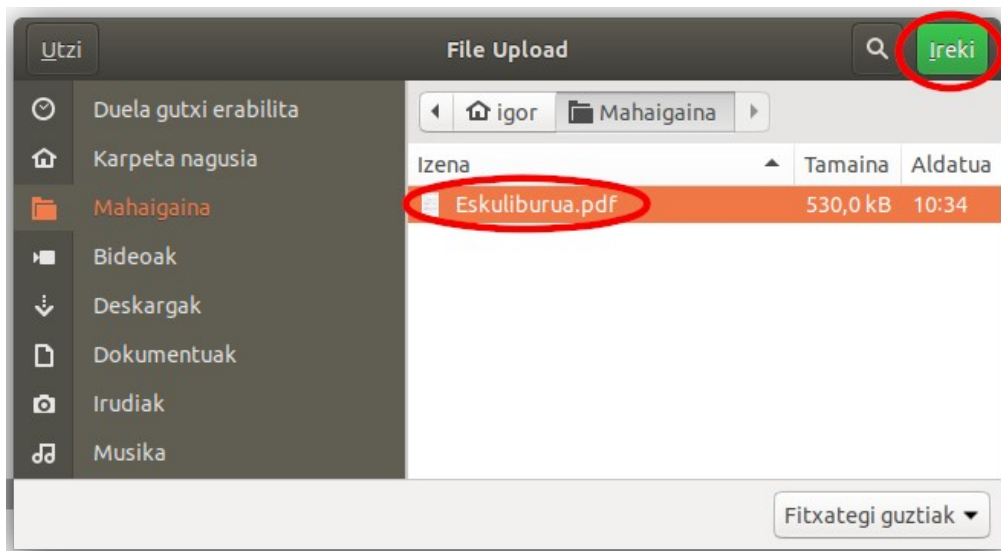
Utzi

File Upload

Ireki

Duela gutxi erabilita
Karpeta nagusia
Mahaigaina
Bideoak
Deskargak
Dokumentuak
Irudiak
Musika

igor
Mahaigaina

| Izena | Tamaina | Aldatua |
|---|---|---|
| Eskuliburua.pdf | 530,0 kB | 10:34 |

Fitxategi guztiak